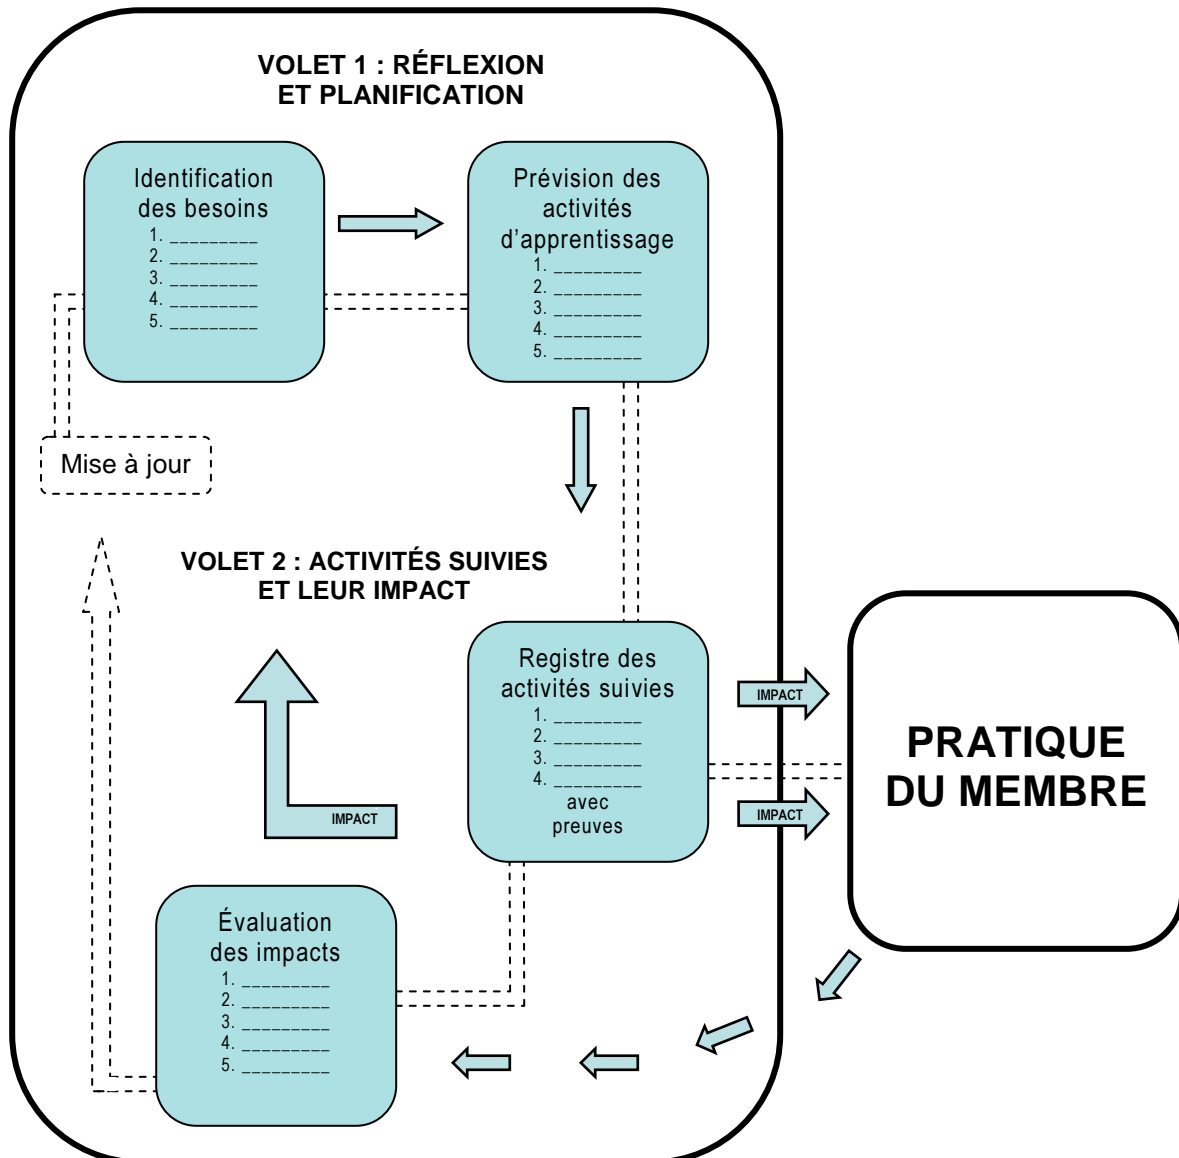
VOLET 1 : RÉFLEXION ET PLANIFICATION

Identification des besoins
1. ________
2. ________
3. ________
4. ________
5. ________

Prévision des activités d'apprentissage
1. ________
2. ________
3. ________
4. ________
5. ________

Mise à jour

VOLET 2 : ACTIVITÉS SUIVIES ET LEUR IMPACT

Registre des activités suivies
1. ________
2. ________
3. ________
4. ________
avec preuves

IMPACT

IMPACT

IMPACT

PRATIQUE DU MEMBRE

Évaluation des impacts
1. ________
2. ________
3. ________
4. ________
5. ________